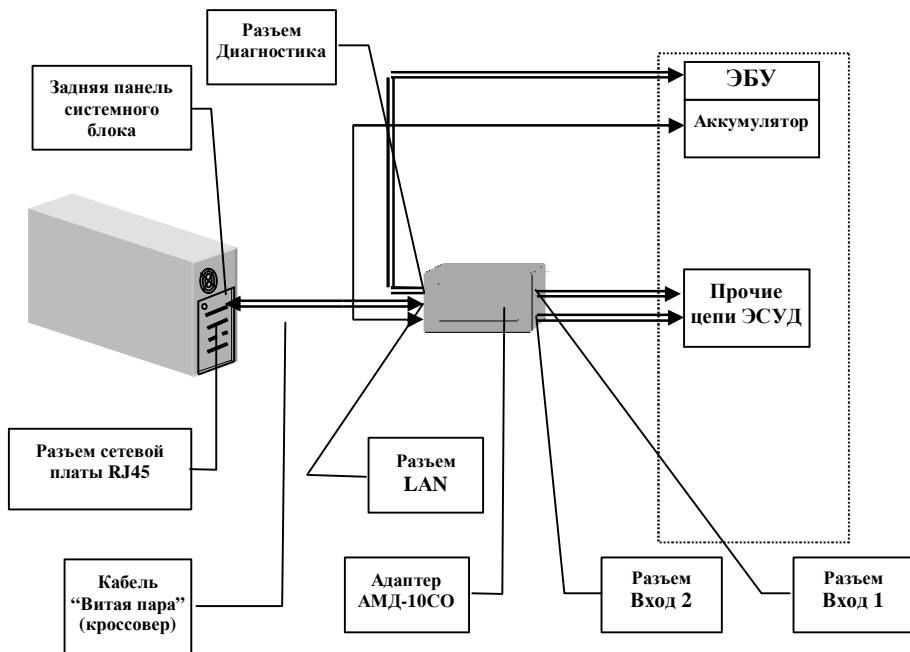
Разъем Диагностика

Задняя панель системного блока

ЭБУ

Аккумулятор

Прочие цепи ЭСУД

Разъем сетевой платы RJ45

Разъем LAN

Кабель “Витая пара” (кроссовер)

Адаптер АМД-10СО

Разъем Вход 2

Разъем Вход 1